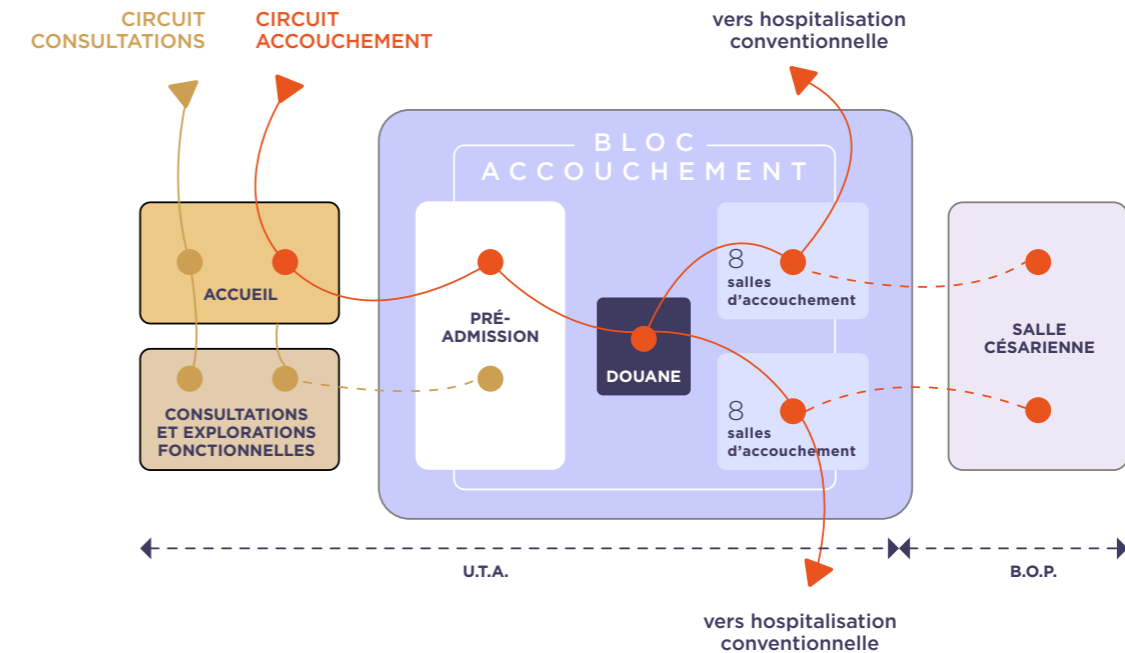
CIRCUIT CONSULTATIONS

CIRCUIT ACCOUCHEMENT

vers hospitalisation conventionnelle

BLOC ACCOUCHEMENT

ACCUEIL

PRÉ-ADMISSION

DOUANE

8 salles d'accouchement

8 salles d'accouchement

SALLE CÉSARIENNE

CONSULTATIONS ET EXPLORATIONS FONCTIONNELLES

U.T.A.

B.O.P.

vers hospitalisation conventionnelle